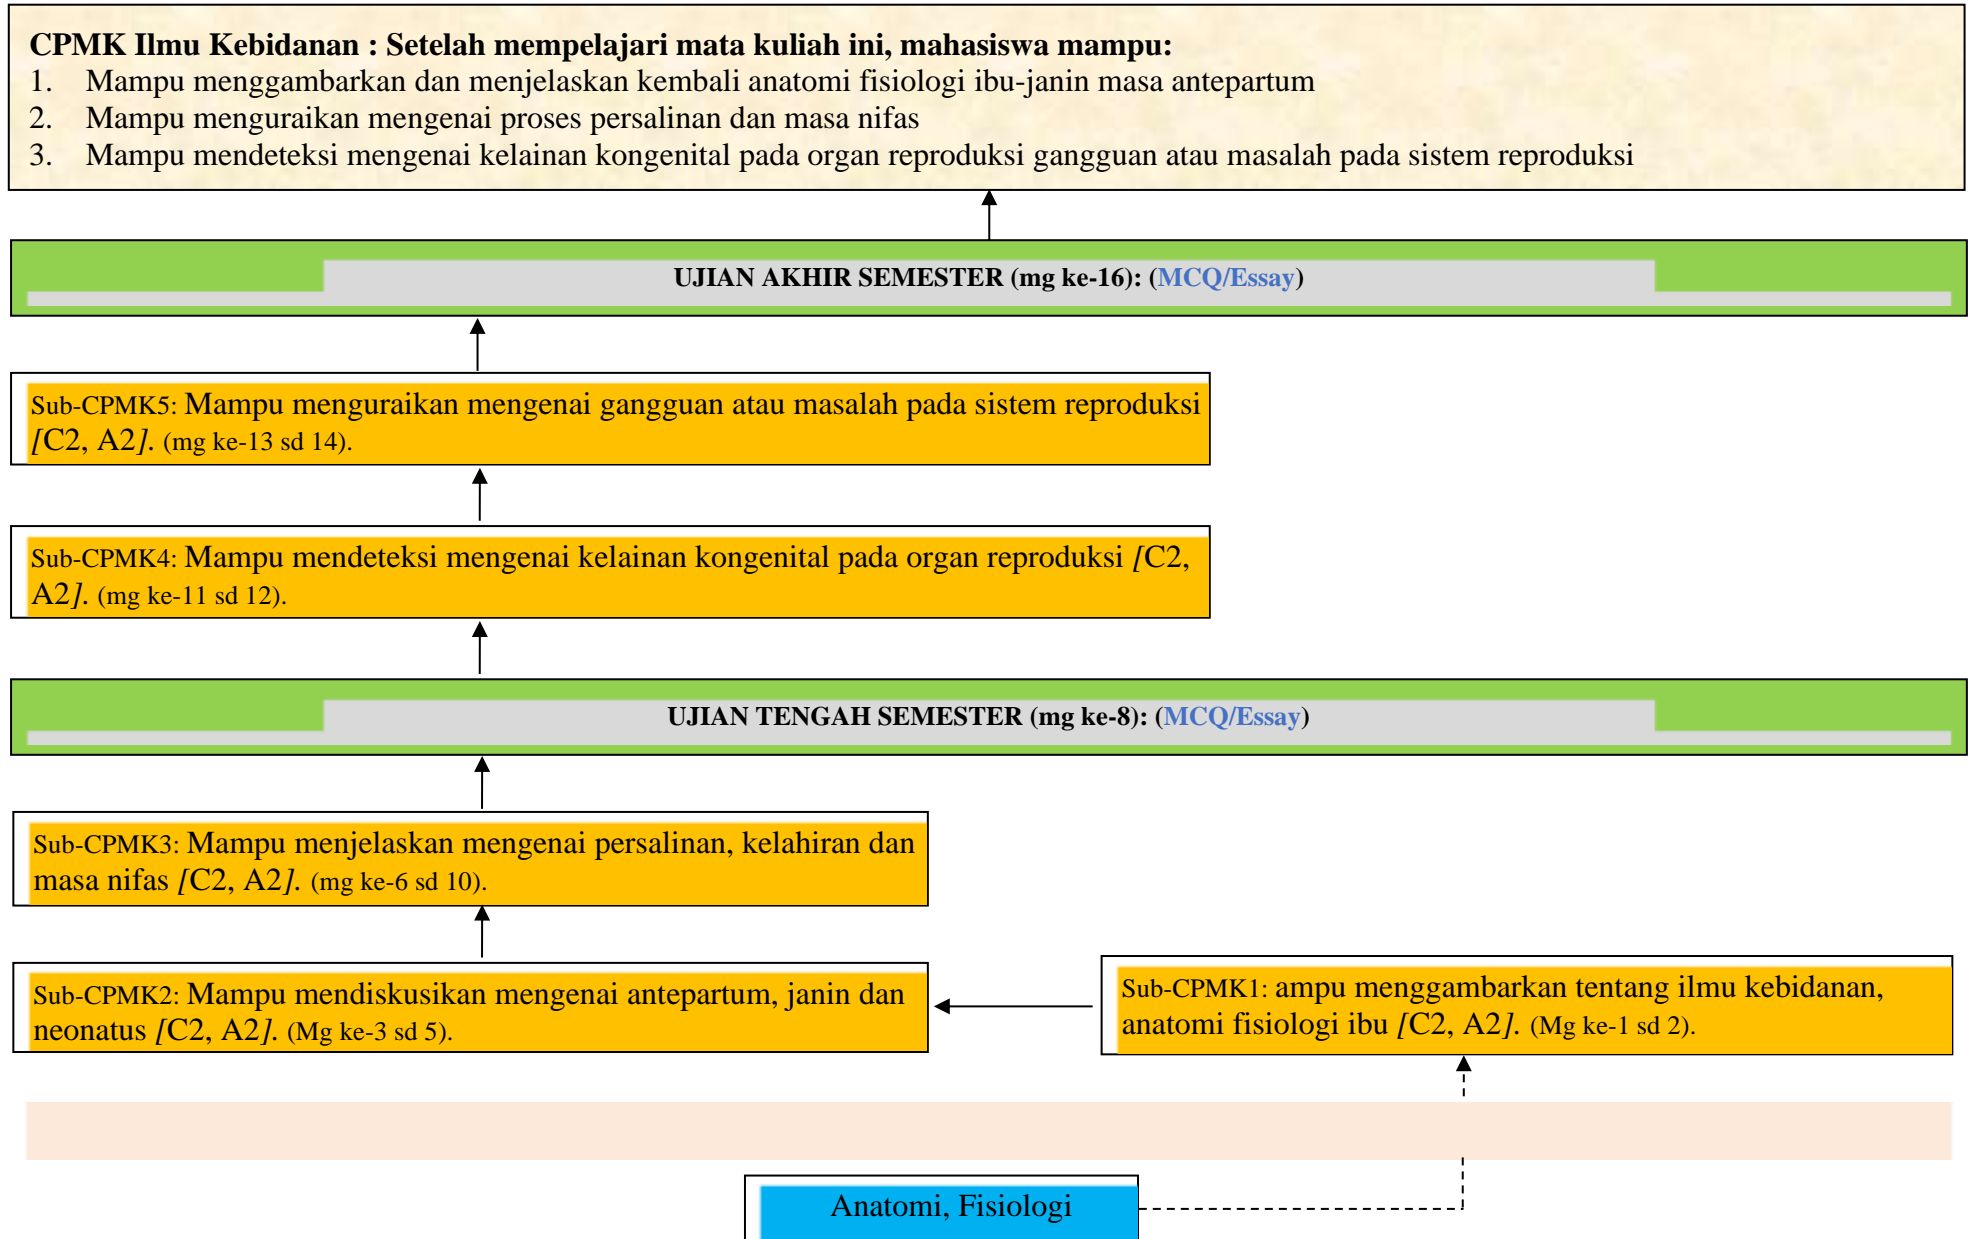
**CPMK Ilmu Kebidanan : Setelah mempelajari mata kuliah ini, mahasiswa mampu:**
1. Mampu menggambarkan dan menjelaskan kembali anatomi fisiologi ibu-janin masa antepartum
2. Mampu menguraikan mengenai proses persalinan dan masa nifas
3. Mampu mendeteksi mengenai kelainan kongenital pada organ reproduksi gangguan atau masalah pada sistem reproduksi

**UJIAN AKHIR SEMESTER (mg ke-16): (MCQ/Essay)**

Sub-CPMK5: Mampu menguraikan mengenai gangguan atau masalah pada sistem reproduksi *[*C2, A2*]*. (mg ke-13 sd 14).

Sub-CPMK4: Mampu mendeteksi mengenai kelainan kongenital pada organ reproduksi *[*C2, A2*]*. (mg ke-11 sd 12).

**UJIAN TENGAH SEMESTER (mg ke-8): (MCQ/Essay)**

Sub-CPMK3: Mampu menjelaskan mengenai persalinan, kelahiran dan masa nifas *[*C2, A2*]*. (mg ke-6 sd 10).

Sub-CPMK2: Mampu mendiskusikan mengenai antepartum, janin dan neonatus *[*C2, A2*]*. (Mg ke-3 sd 5).

Sub-CPMK1: ampu menggambarkan tentang ilmu kebidanan, anatomi fisiologi ibu *[*C2, A2*]*. (Mg ke-1 sd 2).

Anatomi, Fisiologi